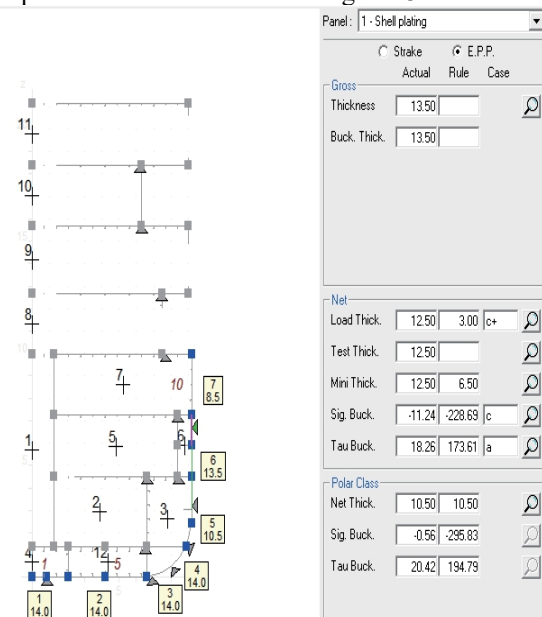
Panel : 1 - Shell plating

Strake E.P.P.

Actual Rule Case

Gross

Thickness 13.50

Buck. Thick. 13.50

Net

Load Thick. 12.50 3.00 c+

Test Thick. 12.50

Mini Thick. 12.50 6.50

Sig. Buck. -11.24 -228.69 c

Tau Buck. 18.26 173.61 a

Polar Class

Net Thick. 10.50 10.50

Sig. Buck. -0.56 -295.83

Tau Buck. 20.42 194.79

11

10

9

8

7

10

7
8.5

1

5

6

6
13.5

2

3

5
10.5

4

1

12

5

4
14.0

3
14.0

1
14.0

2
14.0